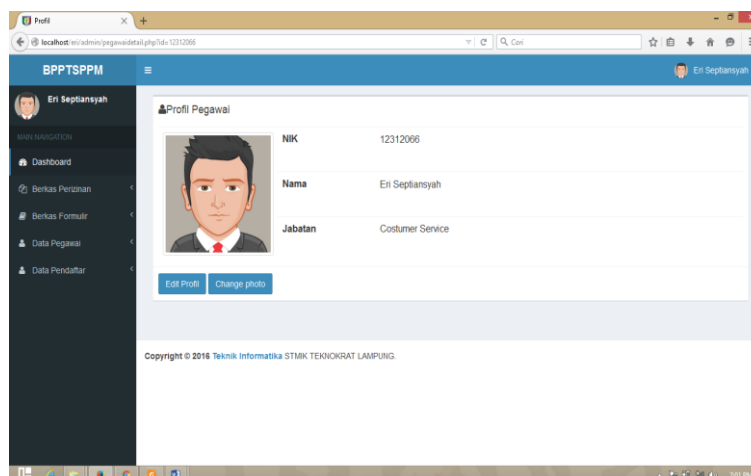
Profil
localhost/eri/admin/pegawaidetail.php?id=12312066
Cari
BPPTSPPM
Eri Septiansyah
Eri Septiansyah
MAIN NAVIGATION
Dashboard
Berkas Perizinan
Berkas Formulir
Data Pegawai
Data Pendaftar
Profil Pegawai

| NIK | 12312066 |
|---|---|
| Nama | Eri Septiansyah |
| Jabatan | Costumer Service |

Edit Profil
Change photo
Copyright © 2016 Teknik Informatika STMIK TEKNOKRAT LAMPUNG.